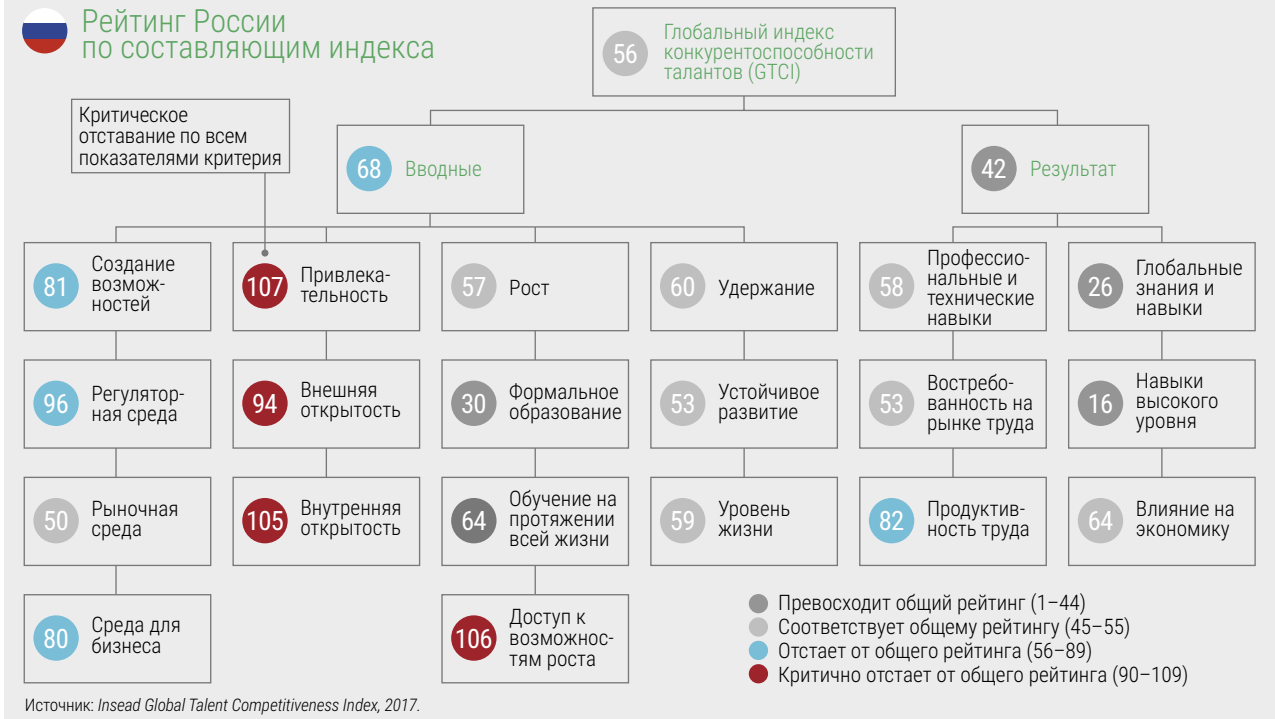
Рейтинг России по составляющим индекса

56 Глобальный индекс конкурентоспособности талантов (GTCI)

Критическое отставание по всем показателями критерия

68 Вводные

42 Результат

81 Создание возможностей

107 Привлекательность

57 Рост

60 Удержание

58 Профессиональные и технические навыки

26 Глобальные знания и навыки

96 Регуляторная среда

94 Внешняя открытость

30 Формальное образование

53 Устойчивое развитие

53 Востребованность на рынке труда

16 Навыки высокого уровня

50 Рыночная среда

105 Внутренняя открытость

64 Обучение на протяжении всей жизни

59 Уровень жизни

82 Продуктивность труда

64 Влияние на экономику

80 Среда для бизнеса

106 Доступ к возможностям роста

Превосходит общий рейтинг (1–44)
Соответствует общему рейтингу (45–55)
Отстает от общего рейтинга (56–89)
Критично отстает от общего рейтинга (90–109)

Источник: Insead Global Talent Competitiveness Index, 2017.